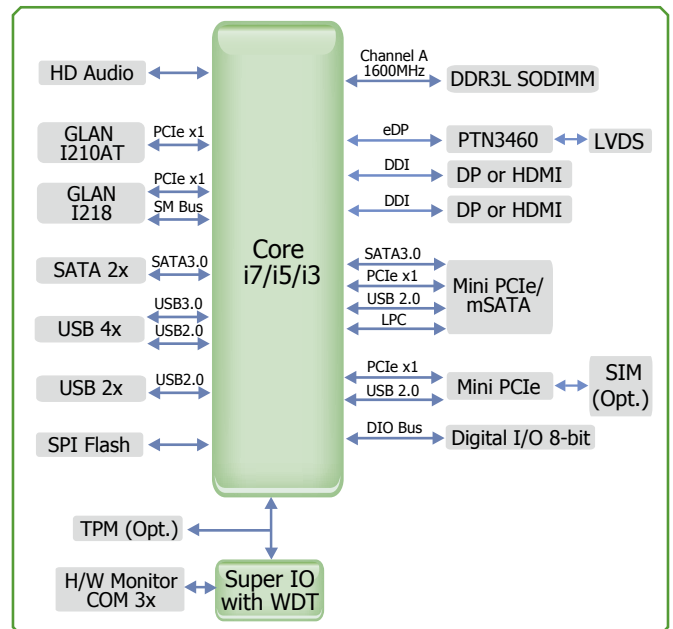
HD Audio

GLAN I210AT
PCIe x1

GLAN I218
PCIe x1
SM Bus

SATA 2x
SATA3.0

USB 4x
USB3.0
USB2.0

USB 2x
USB2.0

SPI Flash

Core i7/i5/i3

Channel A 1600MHz
DDR3L SODIMM

eDP
PTN3460
LVDS

DDI
DP or HDMI

DDI
DP or HDMI

SATA3.0
PCIe x1
USB 2.0
LPC
Mini PCIe/ mSATA

PCIe x1
USB 2.0
Mini PCIe
SIM (Opt.)

DIO Bus
Digital I/O 8-bit

TPM (Opt.)

H/W Monitor COM 3x

Super IO with WDT